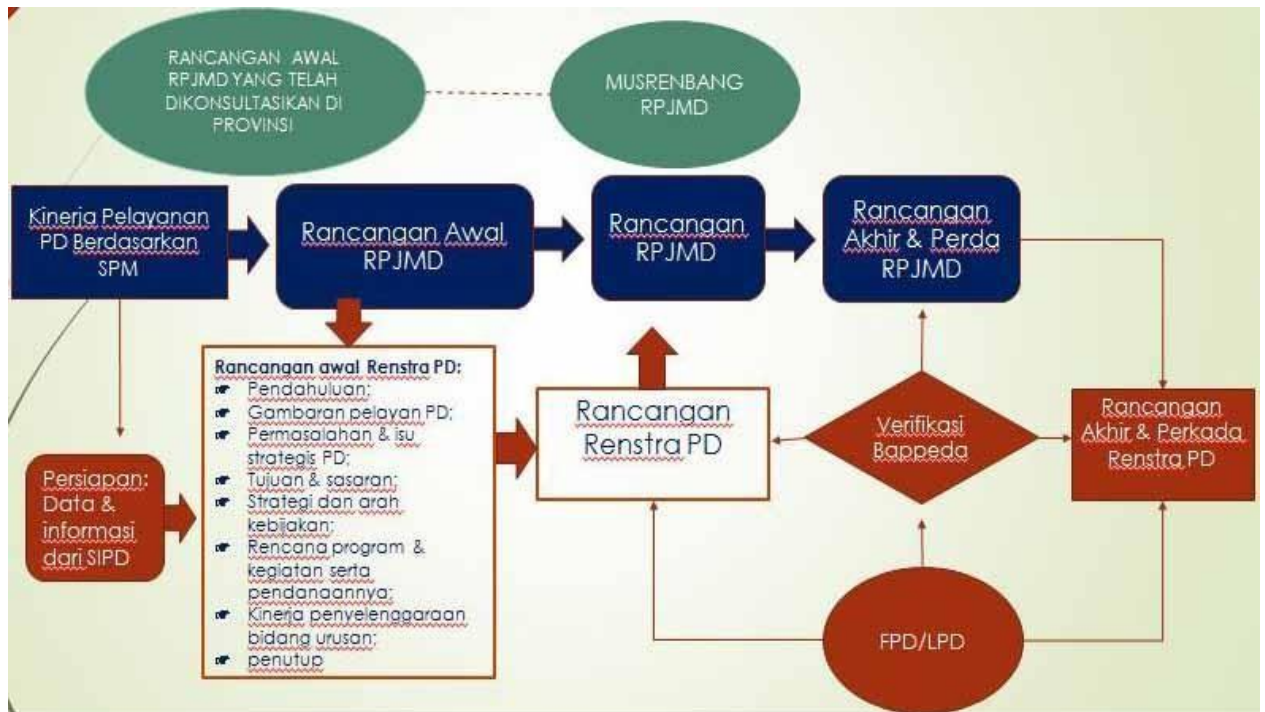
RANCANGAN AWAL RPJMD YANG TELAH DIKONSULTASIKAN DI PROVINSI

MUSRENBANG RPJMD

Kinerja Pelayanan PD Berdasarkan SPM

Rancangan Awal RPJMD

Rancangan RPJMD

Rancangan Akhir & Perda RPJMD

Rancangan awal Renstra PD:
- Pendahuluan;
- Gambaran pelayan PD;
- Permasalahan & isu strategis PD;
- Tujuan & sasaran;
- Strategi dan arah kebijakan;
- Rencana program & kegiatan serta pendanaannya;
- Kinerja penyelenggaraan bidang urusan;
- penutup

Persiapan: Data & informasi dari SIPD

Rancangan Renstra PD

Verifikasi Bappeda

Rancangan Akhir & Perkada Renstra PD

FPD/LPD